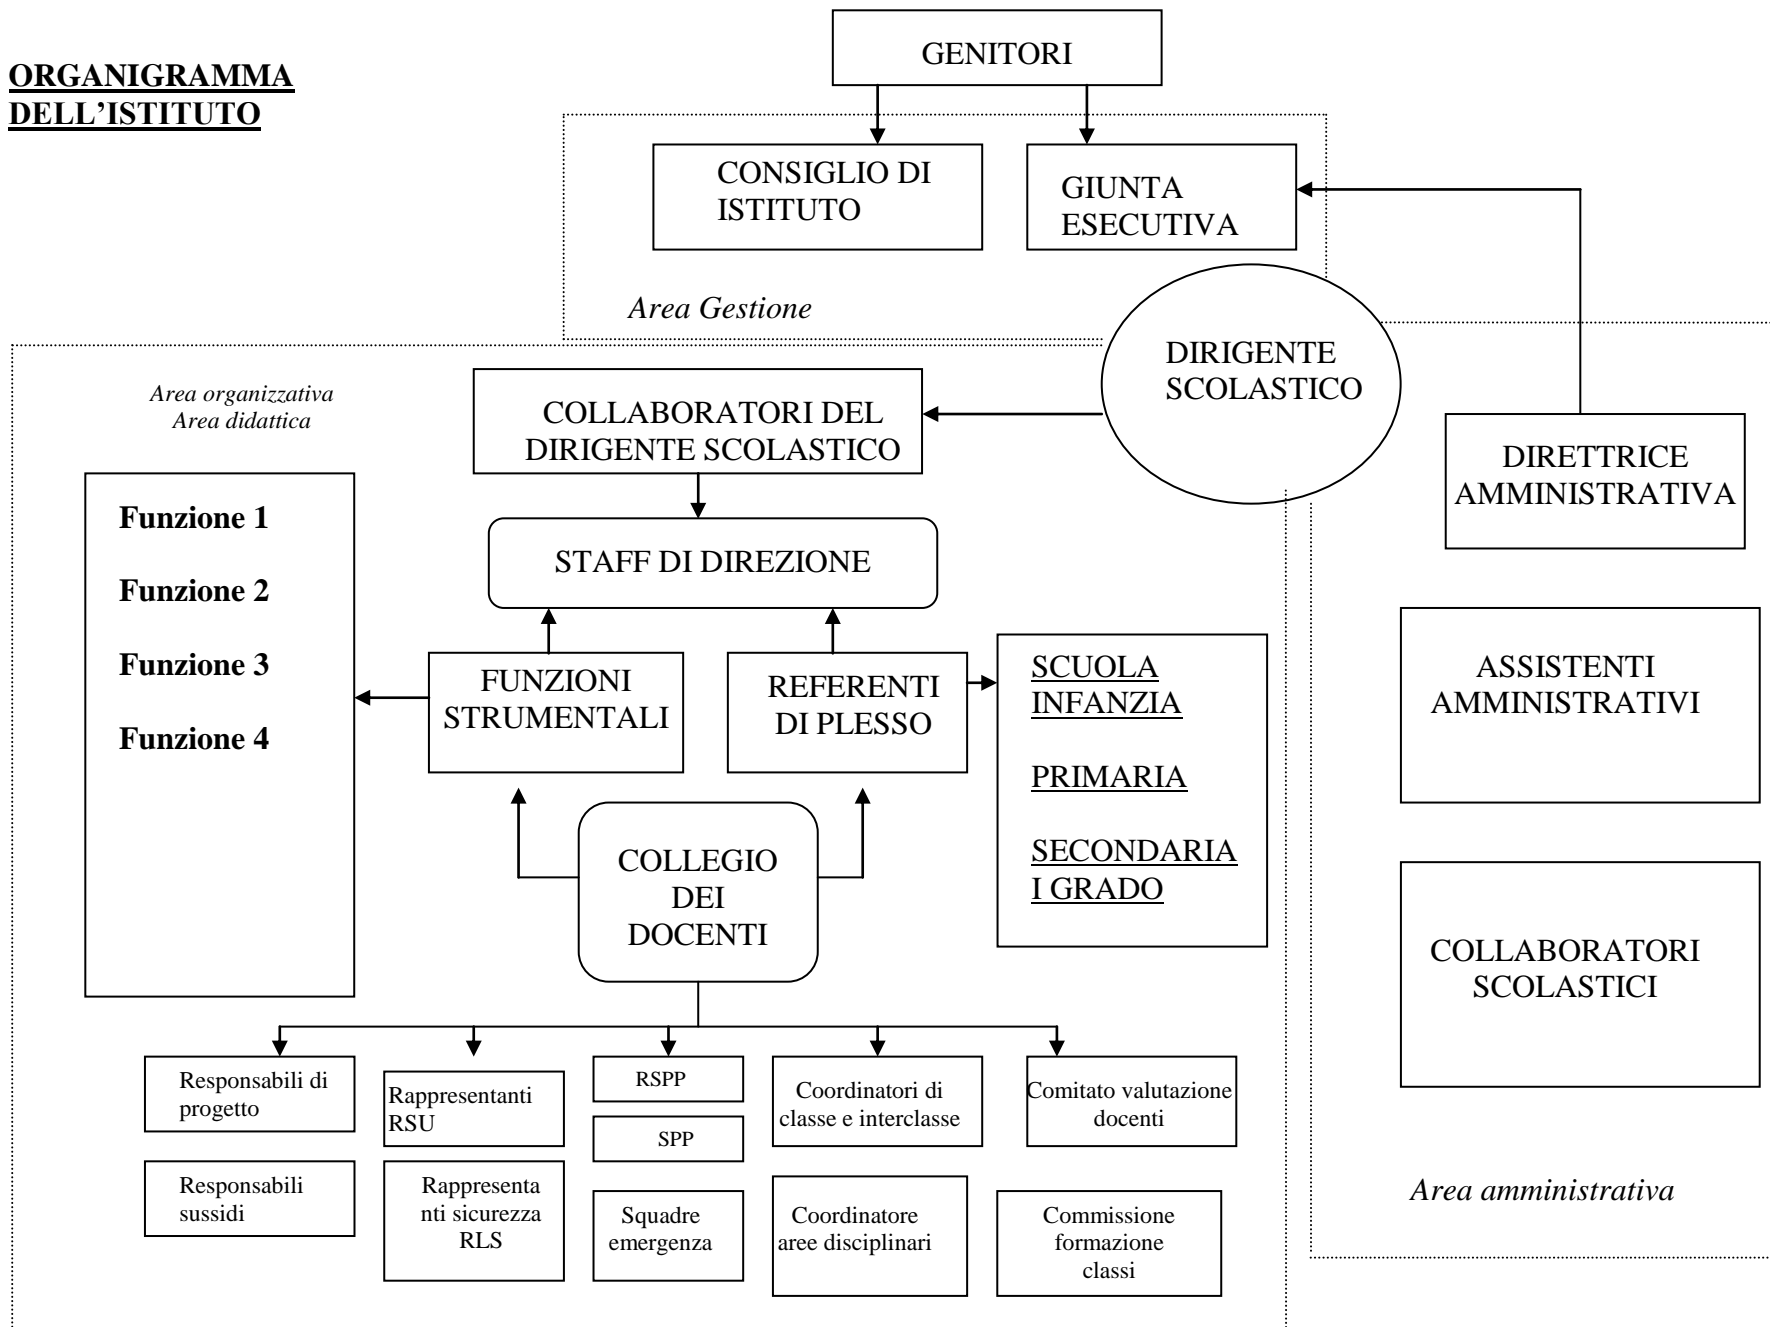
ORGANIGRAMMA DELL'ISTITUTO

GENITORI

CONSIGLIO DI ISTITUTO

GIUNTA ESECUTIVA

Area Gestione

DIRIGENTE SCOLASTICO

Area organizzativa
Area didattica

COLLABORATORI DEL DIRIGENTE SCOLASTICO

DIRETTRICE AMMINISTRATIVA

Funzione 1

Funzione 2

Funzione 3

Funzione 4

STAFF DI DIREZIONE

FUNZIONI STRUMENTALI

REFERENTI DI PLESSO

SCUOLA INFANZIA

PRIMARIA

SECONDARIA I GRADO

ASSISTENTI AMMINISTRATIVI

COLLEGIO DEI DOCENTI

COLLABORATORI SCOLASTICI

Responsabili di progetto

Rappresentanti RSU

RSPP

SPP

Coordinatori di classe e interclasse

Comitato valutazione docenti

Responsabili sussidi

Rappresentanti sicurezza RLS

Squadre emergenza

Coordinatore aree disciplinari

Commissione formazione classi

Area amministrativa